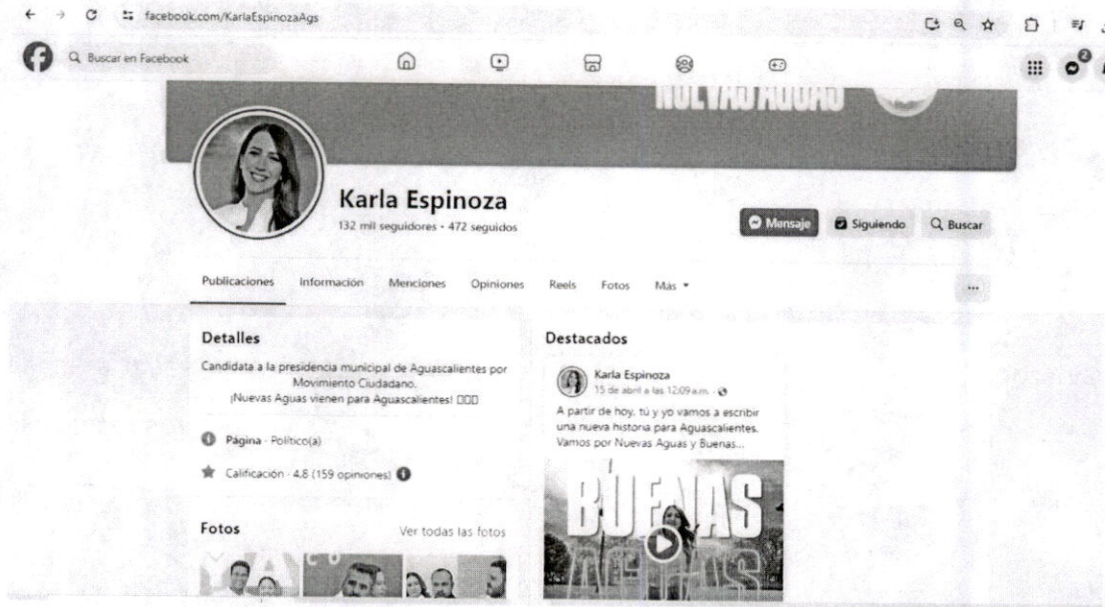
facebook.com/KarlaEspinozaAgs

Buscar en Facebook

NUEVAS AGUAS

Karla Espinoza
132 mil seguidores • 472 seguidos

Mensaje
Siguiendo
Buscar

Publicaciones
Información
Menciones
Opiniones
Reels
Fotos
Más ▾

...

Detalles

Candidata a la presidencia municipal de Aguascalientes por Movimiento Ciudadano.
¡Nuevas Aguas vienen para Aguascalientes! ▯▯▯

Página · Político(a)

Calificación · 4.8 (159 opiniones)

Fotos
Ver todas las fotos

Destacados

Karla Espinoza
15 de abril a las 12:09 a.m. ·

A partir de hoy, tú y yo vamos a escribir una nueva historia para Aguascalientes. Vamos por Nuevas Aguas y Buenas...

BUENAS
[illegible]